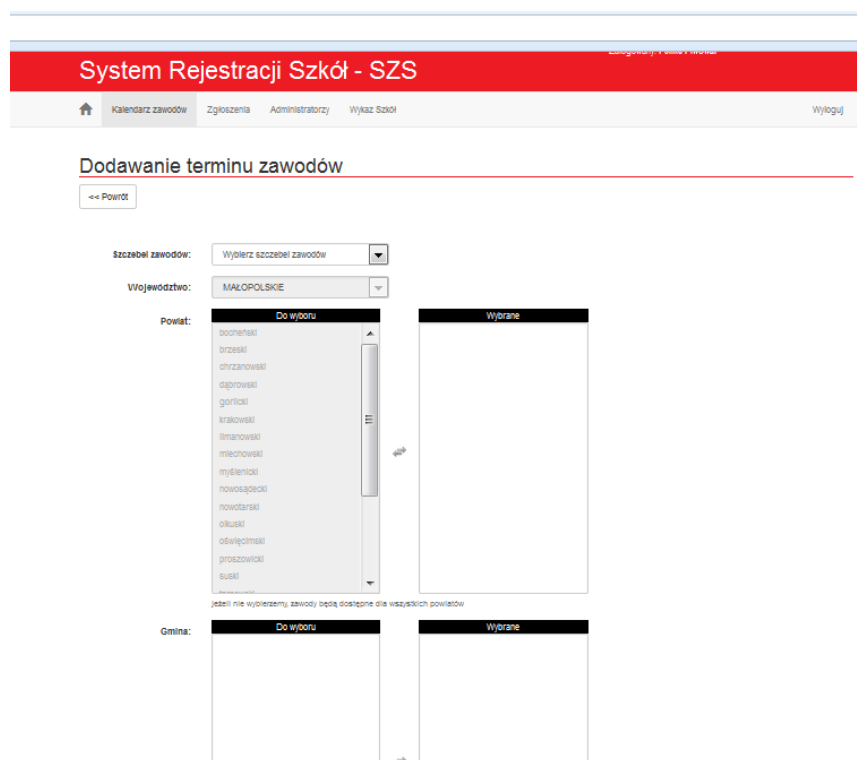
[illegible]

System Rejestracji Szkół - SZS

Kalendarz zawodów Zgłoszenia Administratorzy Wykaz Szkół Wyloguj

Dodawanie terminu zawodów

<< Powrót

Szczebel zawodów: Wybierz szczebel zawodów

Województwo: MAŁOPOLSKIE

Powiat:

| Do wyboru | Wybrane |
|---|---|
| bocheński | |
| brzeski | |
| chrzanowski | |
| dąbrowski | |
| gorlicki | |
| krakowski | |
| limanowski | |
| miechowski | |
| myślenicki | |
| nowosądecki | |
| nowotarski | |
| olkuski | |
| oświęcimski | |
| proszowicki | |
| suski | |
| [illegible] | |

Jeżeli nie wybierzemy, zawody będą dostępne dla wszystkich powiatów

Gmina:

| Do wyboru | Wybrane |
|---|---|